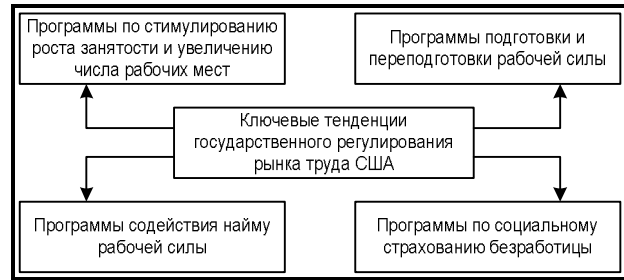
Программы по стимулированию роста занятости и увеличению числа рабочих мест

Программы подготовки и переподготовки рабочей силы

Ключевые тенденции государственного регулирования рынка труда США

Программы содействия найму рабочей силы

Программы по социальному страхованию безработицы